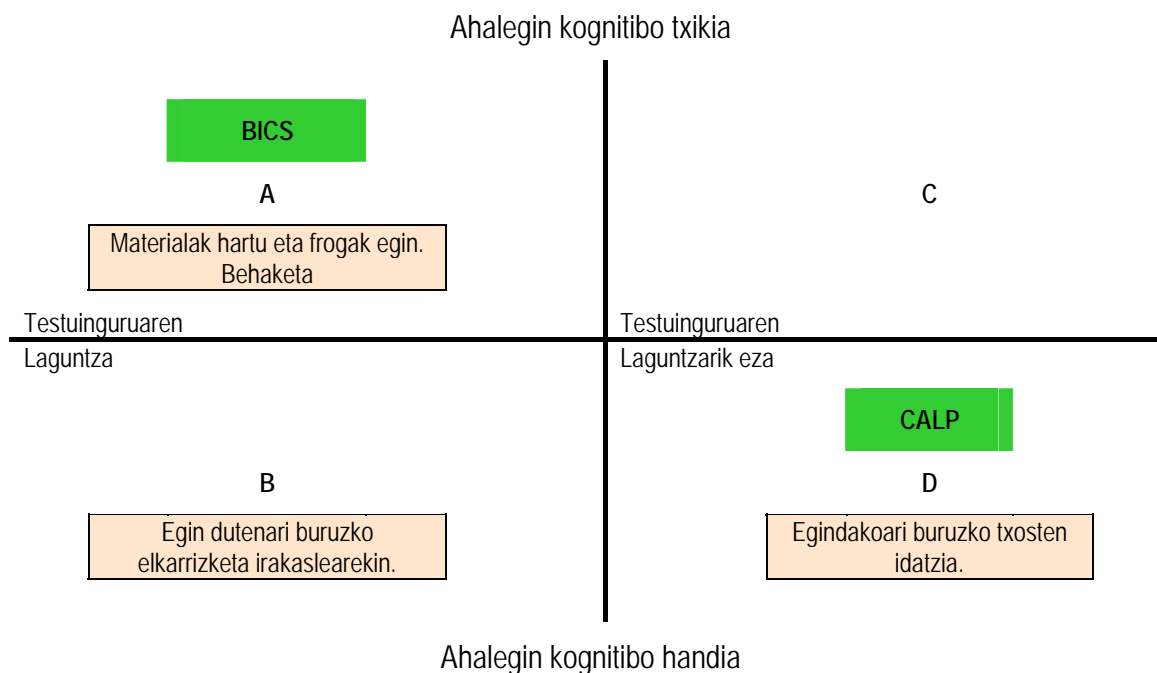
Ahalegin kognitibo txikia

BICS

A

Materialak hartu eta frogak egin. Behaketa

C

Testuinguruaren

Laguntza

Testuinguruaren

Laguntzarik eza

CALP

B

Egin dutenari buruzko elkarrizketa irakaslearekin.

D

Egindakoari buruzko txosten idatzia.

Ahalegin kognitibo handia